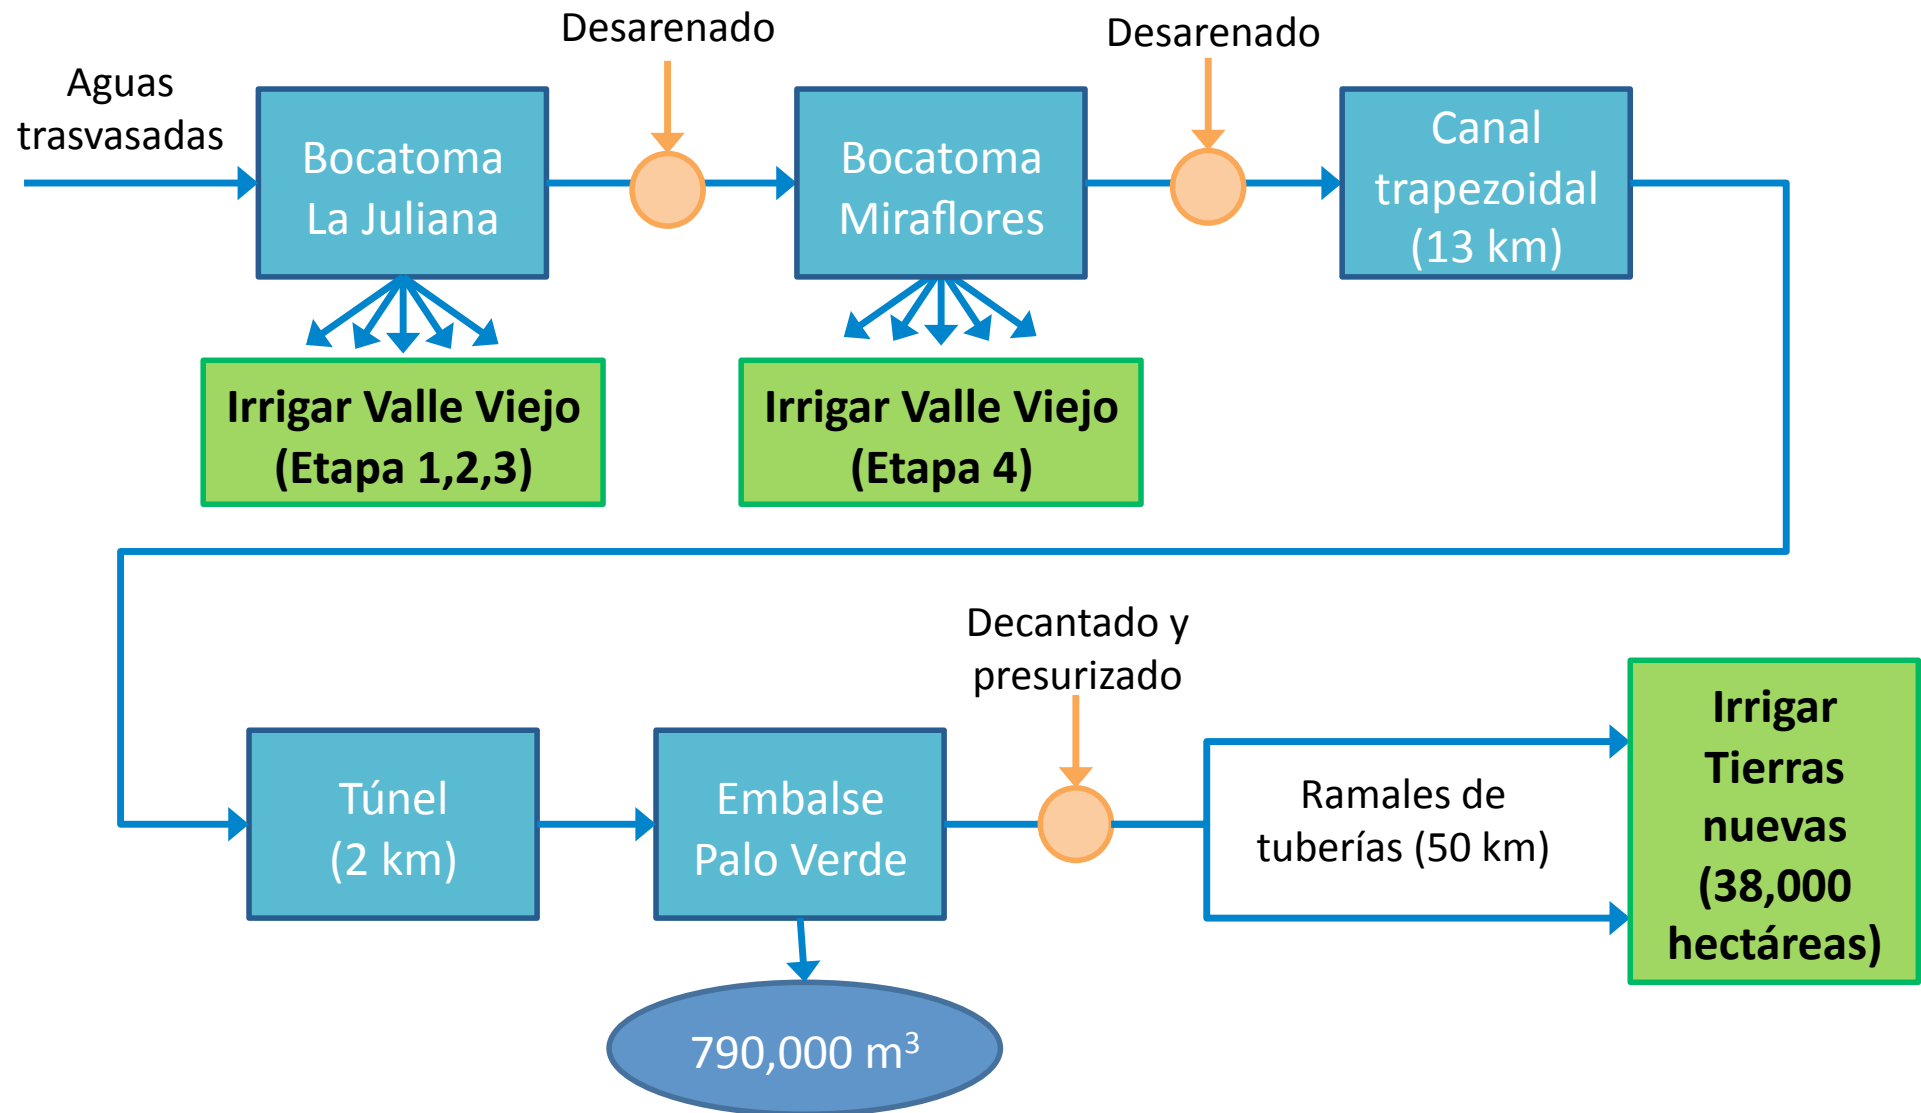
Aguas trasvasadas

Bocatoma La Juliana

Desarenado

Bocatoma Miraflores

Desarenado

Canal trapezoidal (13 km)

Irrigar Valle Viejo (Etapa 1,2,3)

Irrigar Valle Viejo (Etapa 4)

Túnel (2 km)

Embalse Palo Verde

Decantado y presurizado

Ramales de tuberías (50 km)

Irrigar Tierras nuevas (38,000 hectáreas)

790,000 m$^3$